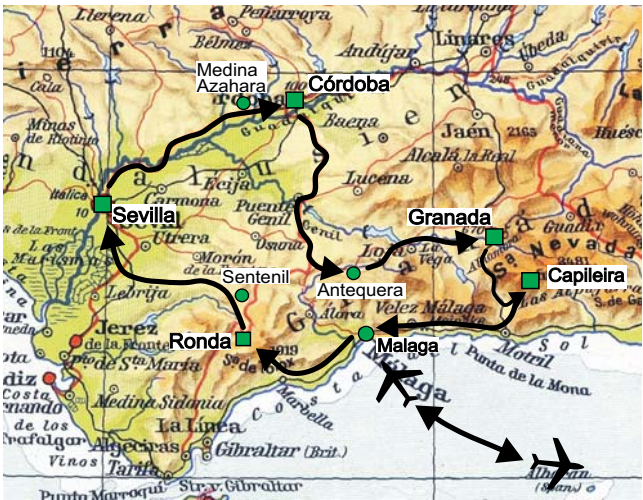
Llerena
Peñarroya
Linares
Úbeda
Bélmez
Andújar
Guadalquivir
Medina Azahara
Córdoba
Cala
Minas de Riotinto
Baena
Jaén
Huésca
Alcalá la Real
Écija
Lucena
Itálica
Sevilla
Carmona
Puente Genil
Granada
Utrera
Osuna
Loja
Vega
Sa. Nevada
Morón
Antequera
Capileira
Las Marismas
Sentenil
Alpujarras
Lebrija
Velez Málaga
Motril
Jerez de la Frontera
Alora
Malaga
Punta de la Mona
Pto de Sta. María
Ronda
Cádiz
Costa
Medina Sidonia
Marbella
Málaga
Trafalgar
Algeciras
La Línea
Gibraltar (Brit.)
Vinos
Tarifa
Punta Marroquí
Str. v. Gibraltar
Alborán